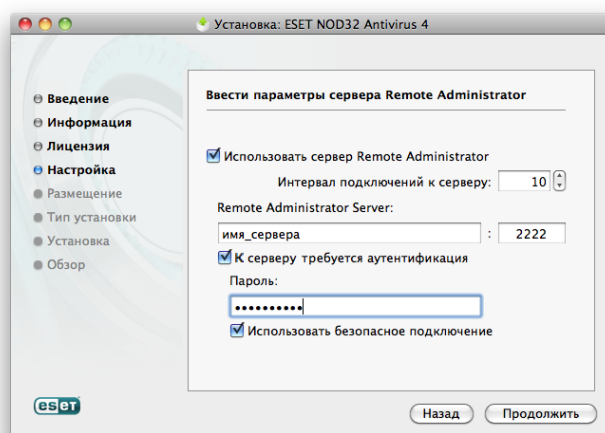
Установка: ESET NOD32 Antivirus 4

Введение
Информация
Лицензия
Настройка
Размещение
Тип установки
Установка
Обзор

Ввести параметры сервера Remote Administrator

Использовать сервер Remote Administrator

Интервал подключений к серверу: 10

Remote Administrator Server:

имя_сервера : 2222

К серверу требуется аутентификация

Пароль:

••••••••••

Использовать безопасное подключение

eset

Назад Продолжить